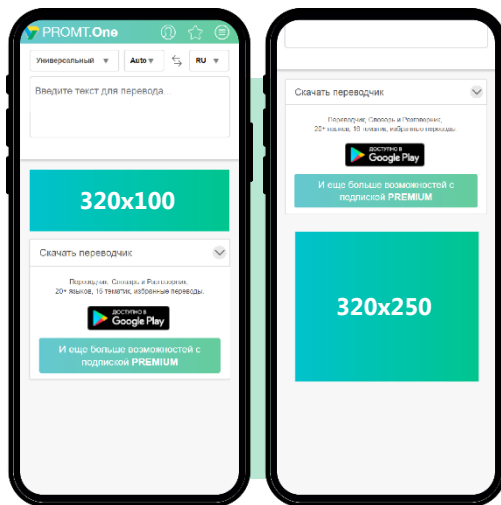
PROMT.One

Универсальный ▼ Auto ▼ RU ▼

Введите текст для перевода...

320x100

Скачать переводчик

Переводчик, Словарь и Разговорник, 20+ языков, 10 тематик, избранные переводы.

ДОСТУПНО В Google Play

И еще больше возможностей с подпиской PREMIUM

Скачать переводчик

Переводчик, Словарь и Разговорник, 20+ языков, 10 тематик, избранные переводы.

ДОСТУПНО В Google Play

И еще больше возможностей с подпиской PREMIUM

320x250